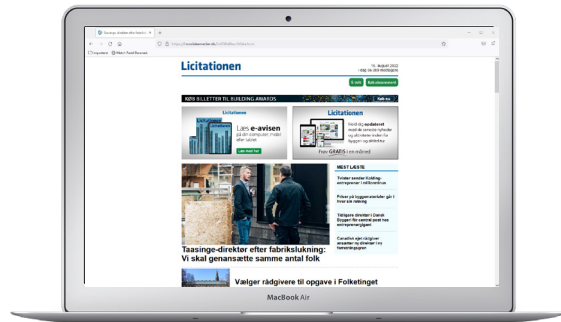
Licitationen

16. august 2022
I dag og den foregående

E-avis Nyhedsbreve

KØB BILLETTER TIL BUILDING AWARDS

Licitationen
Læs e-avisen
på din computer, mobil eller tablet
Læs mere her

Licitationen
Hold dig opdateret med de seneste nyheder og udviklinger inden for byggeri og ejendomme
Prøv GRATIS i en måned

MEST LÆSTE

Taasinge-direktør efter fabrikslukning: Vi skal genansætte samme antal folk

Vælger rådgivere til opgave i Folketinget

MacBook Air